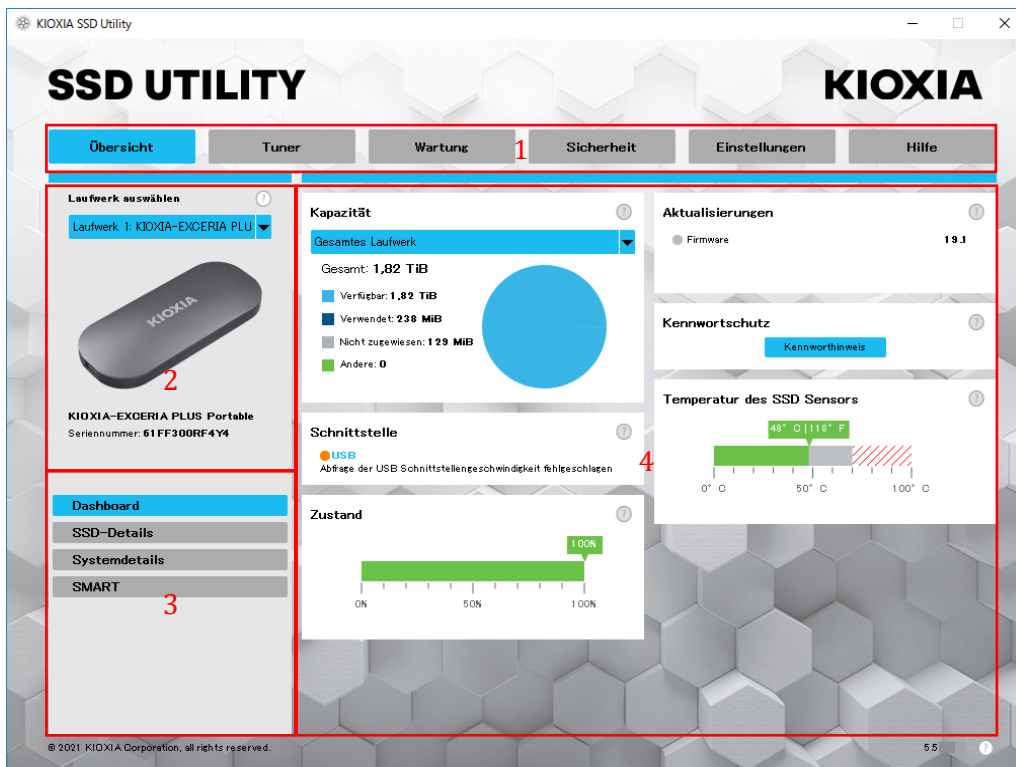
KIOXIA SSD Utility

SSD UTILITY

KIOXIA

Übersicht | Tuner | Wartung | Sicherheit | Einstellungen | Hilfe

1

Laufwerk auswählen

Laufwerk 1: KIOXIA-EXCERIA PLU

KIOXIA

2

KIOXIA-EXCERIA PLUS Portable
Seriennummer: 61FF300RF4Y4

Dashboard
SSD-Details
Systemdetails
SMART

3

Kapazität

Gesamtes Laufwerk

Gesamt: 1,82 TiB

Verfügbar: 1,82 TiB
Verwendet: 238 MiB
Nicht zugewiesen: 129 MiB
Andere: 0

Schnittstelle

USB
Abfrage der USB Schnittstellengeschwindigkeit fehlgeschlagen

4

Zustand

100%

0% 50% 100%

Aktualisierungen

Firmware 19.1

Kennwortschutz

Kennworthinweis

Temperatur des SSD Sensors

48° C | 118° F

0° C 50° C 100° C

© 2021 KIOXIA Corporation, all rights reserved.

5.5